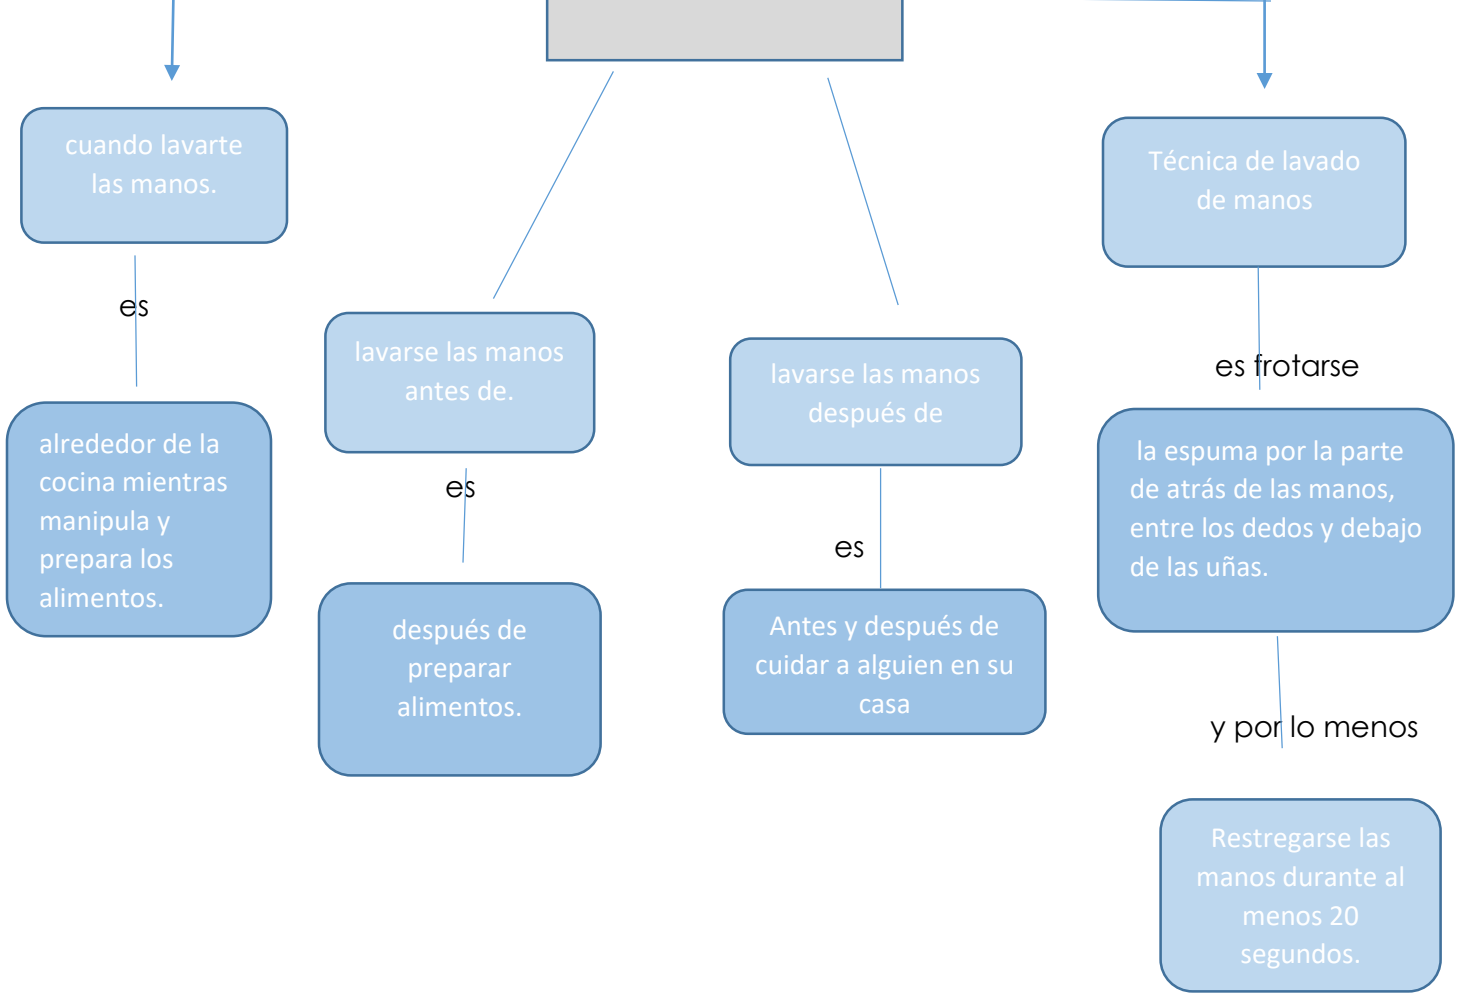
cuando lavarte las manos.

es

alrededor de la cocina mientras manipula y prepara los alimentos.

lavarse las manos antes de.

es

después de preparar alimentos.

lavarse las manos después de

es

Antes y después de cuidar a alguien en su casa

Técnica de lavado de manos

es frotarse

la espuma por la parte de atrás de las manos, entre los dedos y debajo de las uñas.

y por lo menos

Restregarse las manos durante al menos 20 segundos.